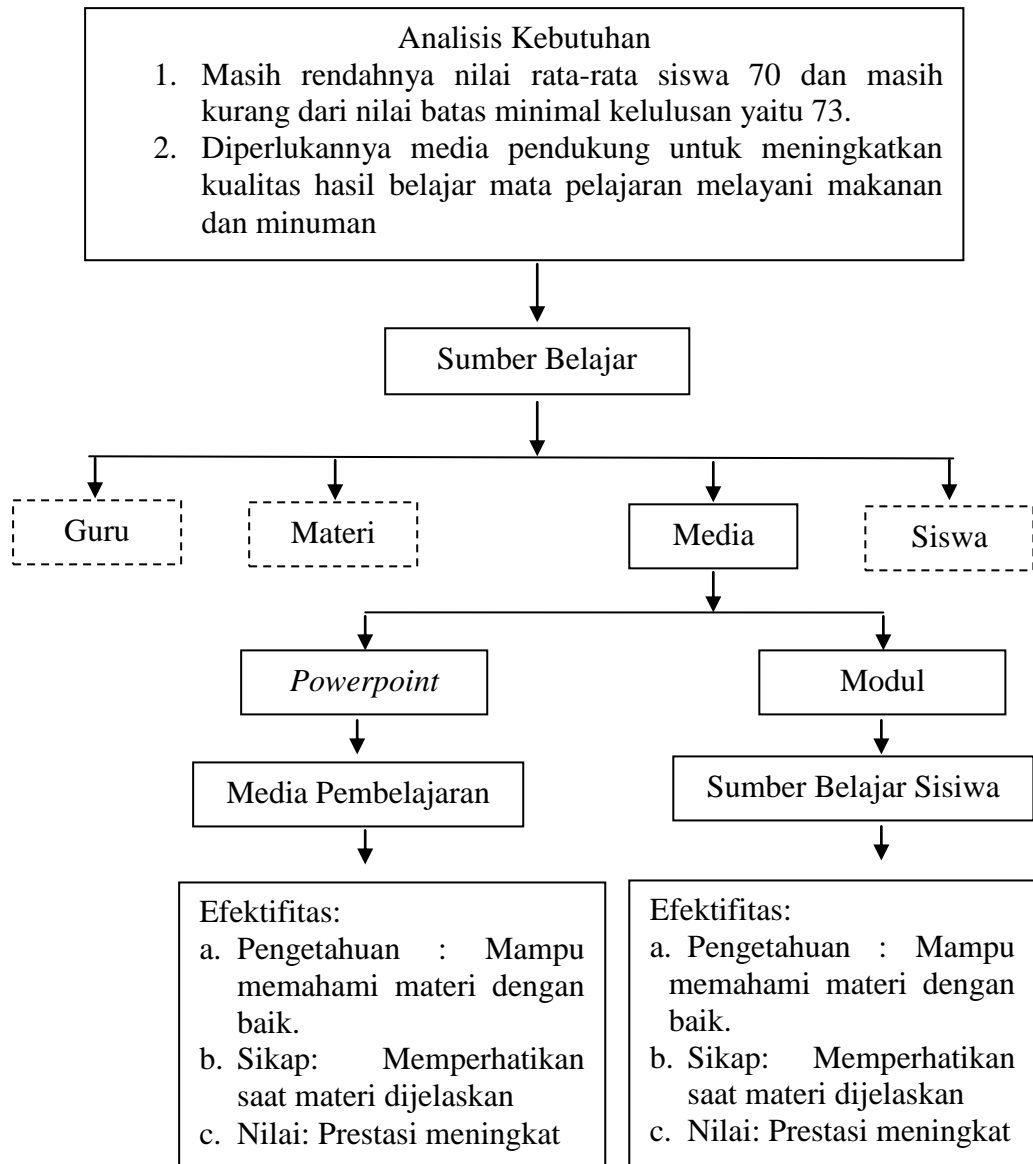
Analisis Kebutuhan
1. Masih rendahnya nilai rata-rata siswa 70 dan masih kurang dari nilai batas minimal kelulusan yaitu 73.
2. Diperlukannya media pendukung untuk meningkatkan kualitas hasil belajar mata pelajaran melayani makanan dan minuman

Sumber Belajar

Guru

Materi

Media

Siswa

Powerpoint

Modul

Media Pembelajaran

Sumber Belajar Sisiwa

Efektifitas:
a. Pengetahuan : Mampu memahami materi dengan baik.
b. Sikap: Memperhatikan saat materi dijelaskan
c. Nilai: Prestasi meningkat

Efektifitas:
a. Pengetahuan : Mampu memahami materi dengan baik.
b. Sikap: Memperhatikan saat materi dijelaskan
c. Nilai: Prestasi meningkat